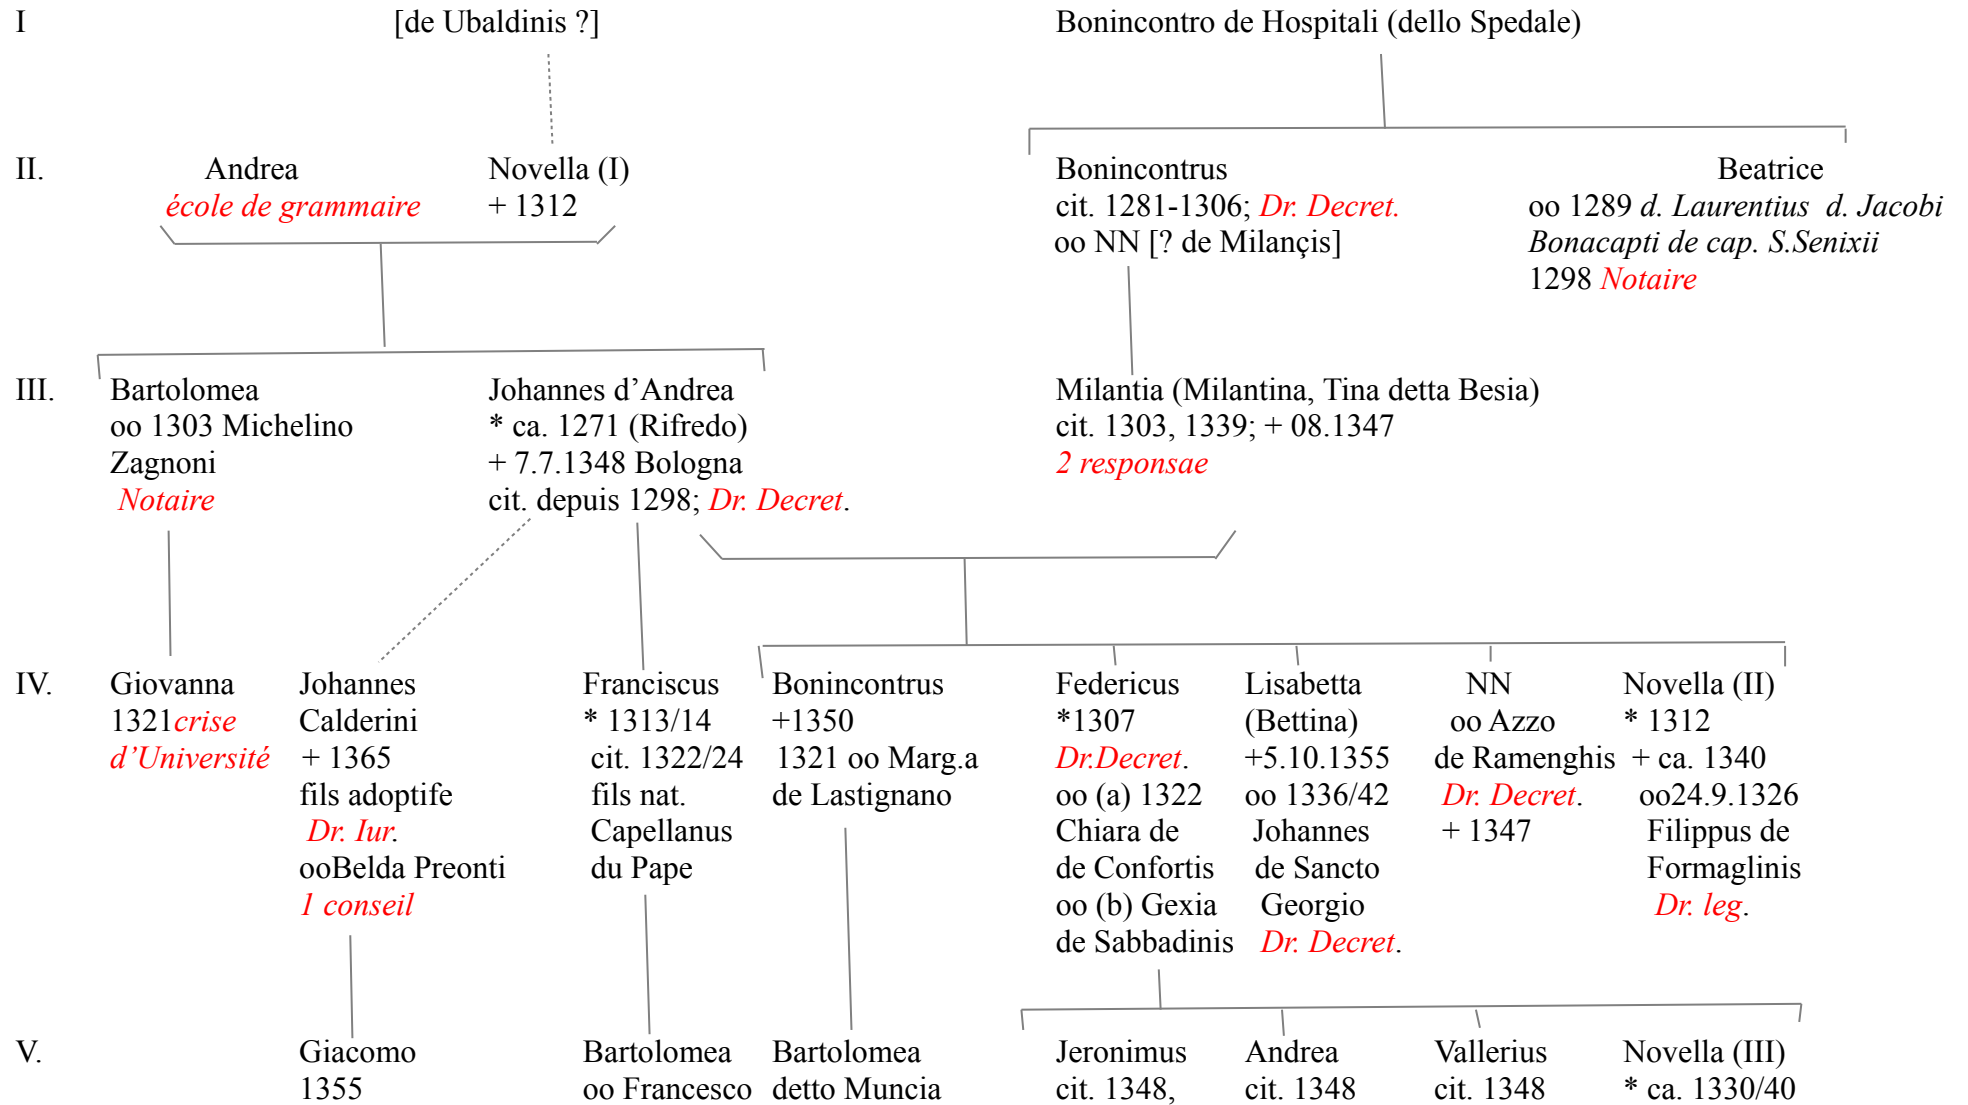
I [de Ubaldinis ?] Bonincontro de Hospitali (dello Spedale)

II. Andrea
école de grammaire

Novella (I)
+ 1312

Bonincontrus
cit. 1281-1306; Dr. Decret.
oo NN [? de Milançis]

Beatrice
oo 1289 d. Laurentius d. Jacobi Bonacapti de cap. S.Senixii
1298 Notaire

III. Bartolomea
oo 1303 Michelino Zagnoni
Notaire

Johannes d'Andrea
* ca. 1271 (Rifredo)
+ 7.7.1348 Bologna
cit. depuis 1298; Dr. Decret.

Milantia (Milantina, Tina detta Besia)
cit. 1303, 1339; + 08.1347
2 responsae

IV. Giovanna
1321crise d'Université

Johannes Calderini
+ 1365
fils adoptife
Dr. Iur.
ooBelda Preonti
1 conseil

Franciscus
* 1313/14
cit. 1322/24
fils nat.
Capellanus du Pape

Bonincontrus
+1350
1321 oo Marg.a de Lastignano

Federicus
*1307
Dr.Decret.
oo (a) 1322 Chiara de de Confortis
oo (b) Gexia de Sabbadinis

Lisabetta (Bettina)
+5.10.1355
oo 1336/42 Johannes de Sancto Georgio
Dr. Decret.

NN
oo Azzo de Ramenghis
Dr. Decret.
+ 1347

Novella (II)
* 1312
+ ca. 1340
oo24.9.1326 Filippus de Formaglinis
Dr. leg.

V. Giacomo
1355

Bartolomea
oo Francesco

Bartolomea
detto Muncia

Jeronimus
cit. 1348,

Andrea
cit. 1348

Vallerius
cit. 1348

Novella (III)
* ca. 1330/40